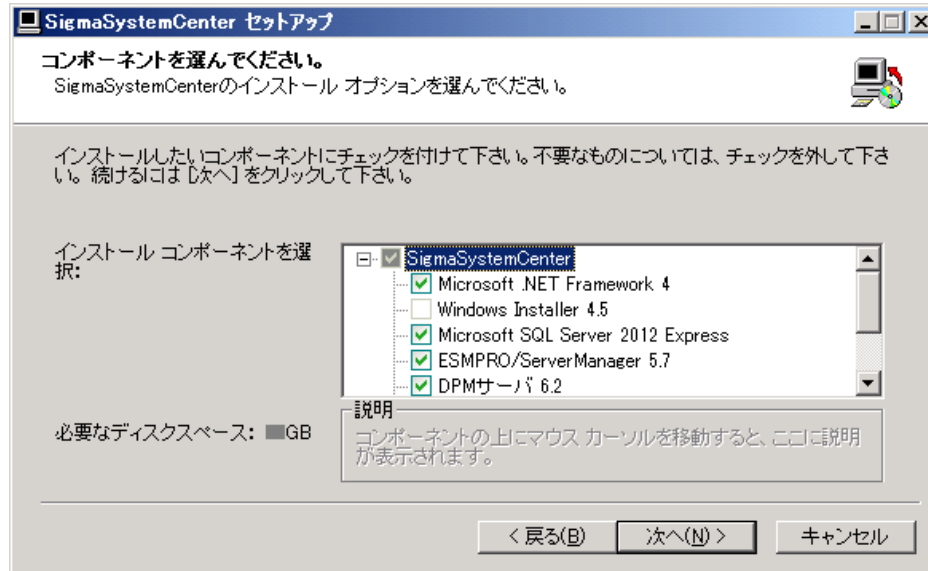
SigmaSystemCenter セットアップ

コンポーネントを選んでください。
SigmaSystemCenterのインストール オプションを選んでください。

インストールしたいコンポーネントにチェックを付けて下さい。不要なものについては、チェックを外して下さい。続けるには [次へ] をクリックして下さい。

インストール コンポーネントを選択:

SigmaSystemCenter
Microsoft .NET Framework 4
Windows Installer 4.5
Microsoft SQL Server 2012 Express
ESMPRO/ServerManager 5.7
DPMサーバ 6.2

必要なディスクスペース: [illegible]GB

説明
コンポーネントの上にマウス カーソルを移動すると、ここに説明が表示されます。

< 戻る(B)
次へ(N) >
キャンセル